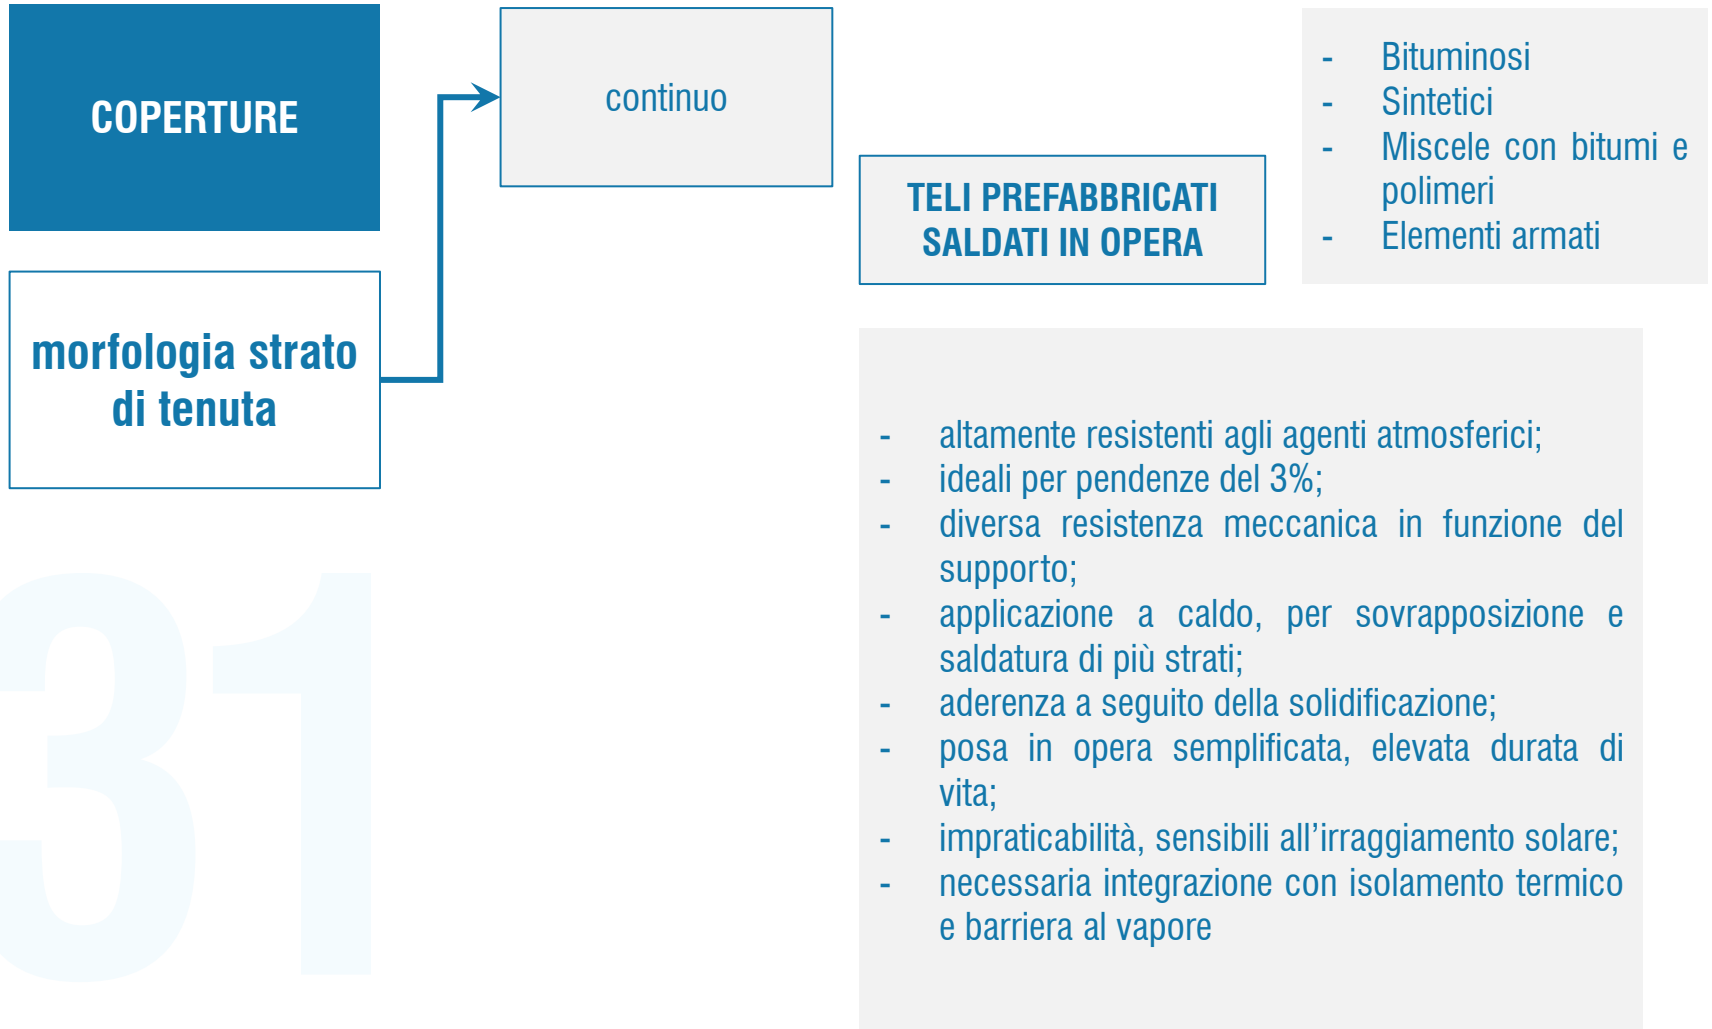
COPERTURE

morfologia strato di tenuta

continuo

TELI PREFABBRICATI SALDATI IN OPERA

- Bituminosi
- Sintetici
- Miscele con bitumi e polimeri
- Elementi armati

31

- altamente resistenti agli agenti atmosferici;
- ideali per pendenze del 3%;
- diversa resistenza meccanica in funzione del supporto;
- applicazione a caldo, per sovrapposizione e saldatura di più strati;
- aderenza a seguito della solidificazione;
- posa in opera semplificata, elevata durata di vita;
- impraticabilità, sensibili all’irraggiamento solare;
- necessaria integrazione con isolamento termico e barriera al vapore